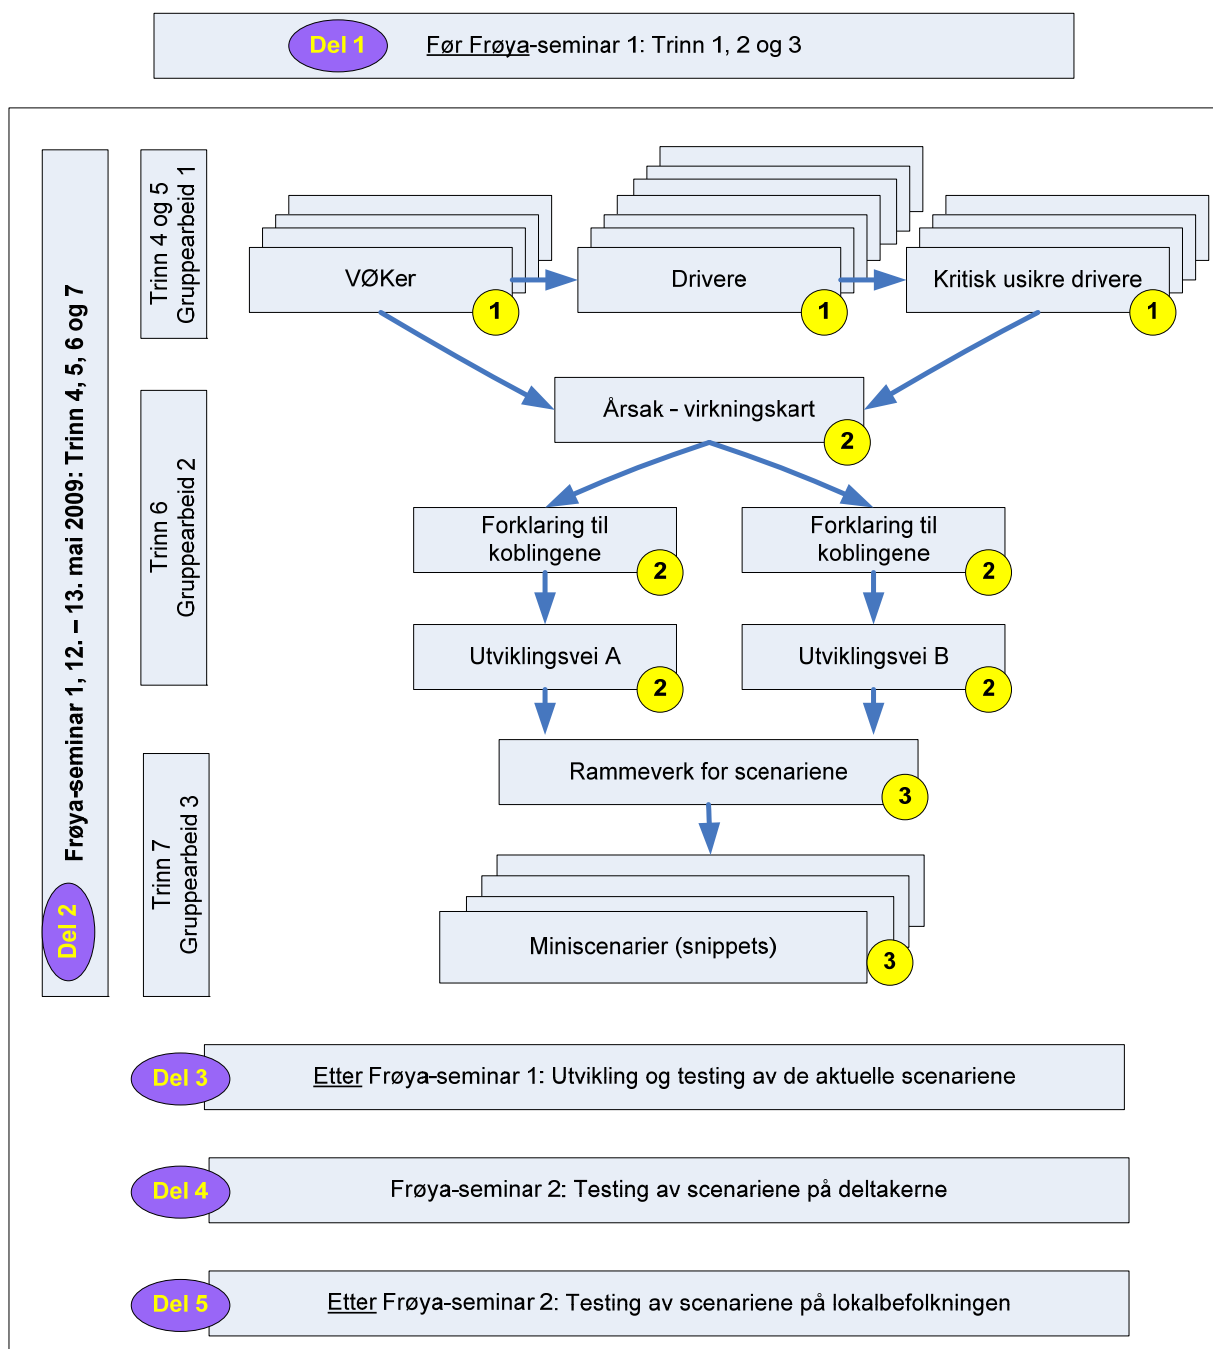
Del 1 Før Frøya-seminar 1: Trinn 1, 2 og 3

Frøya-seminar 1, 12. – 13. mai 2009: Trinn 4, 5, 6 og 7

Del 2

Trinn 4 og 5
Gruppearbeid 1

VØKer 1

Drivere 1

Kritisk usikre drivere 1

Trinn 6
Gruppearbeid 2

Årsak - virkningskart 2

Forklaring til koblingene 2

Forklaring til koblingene 2

Utviklingsvei A 2

Utviklingsvei B 2

Trinn 7
Gruppearbeid 3

Rammeverk for scenariene 3

Miniscenarier (snippets) 3

Del 3 Etter Frøya-seminar 1: Utvikling og testing av de aktuelle scenariene

Del 4 Frøya-seminar 2: Testing av scenariene på deltakerne

Del 5 Etter Frøya-seminar 2: Testing av scenariene på lokalbefolkningen